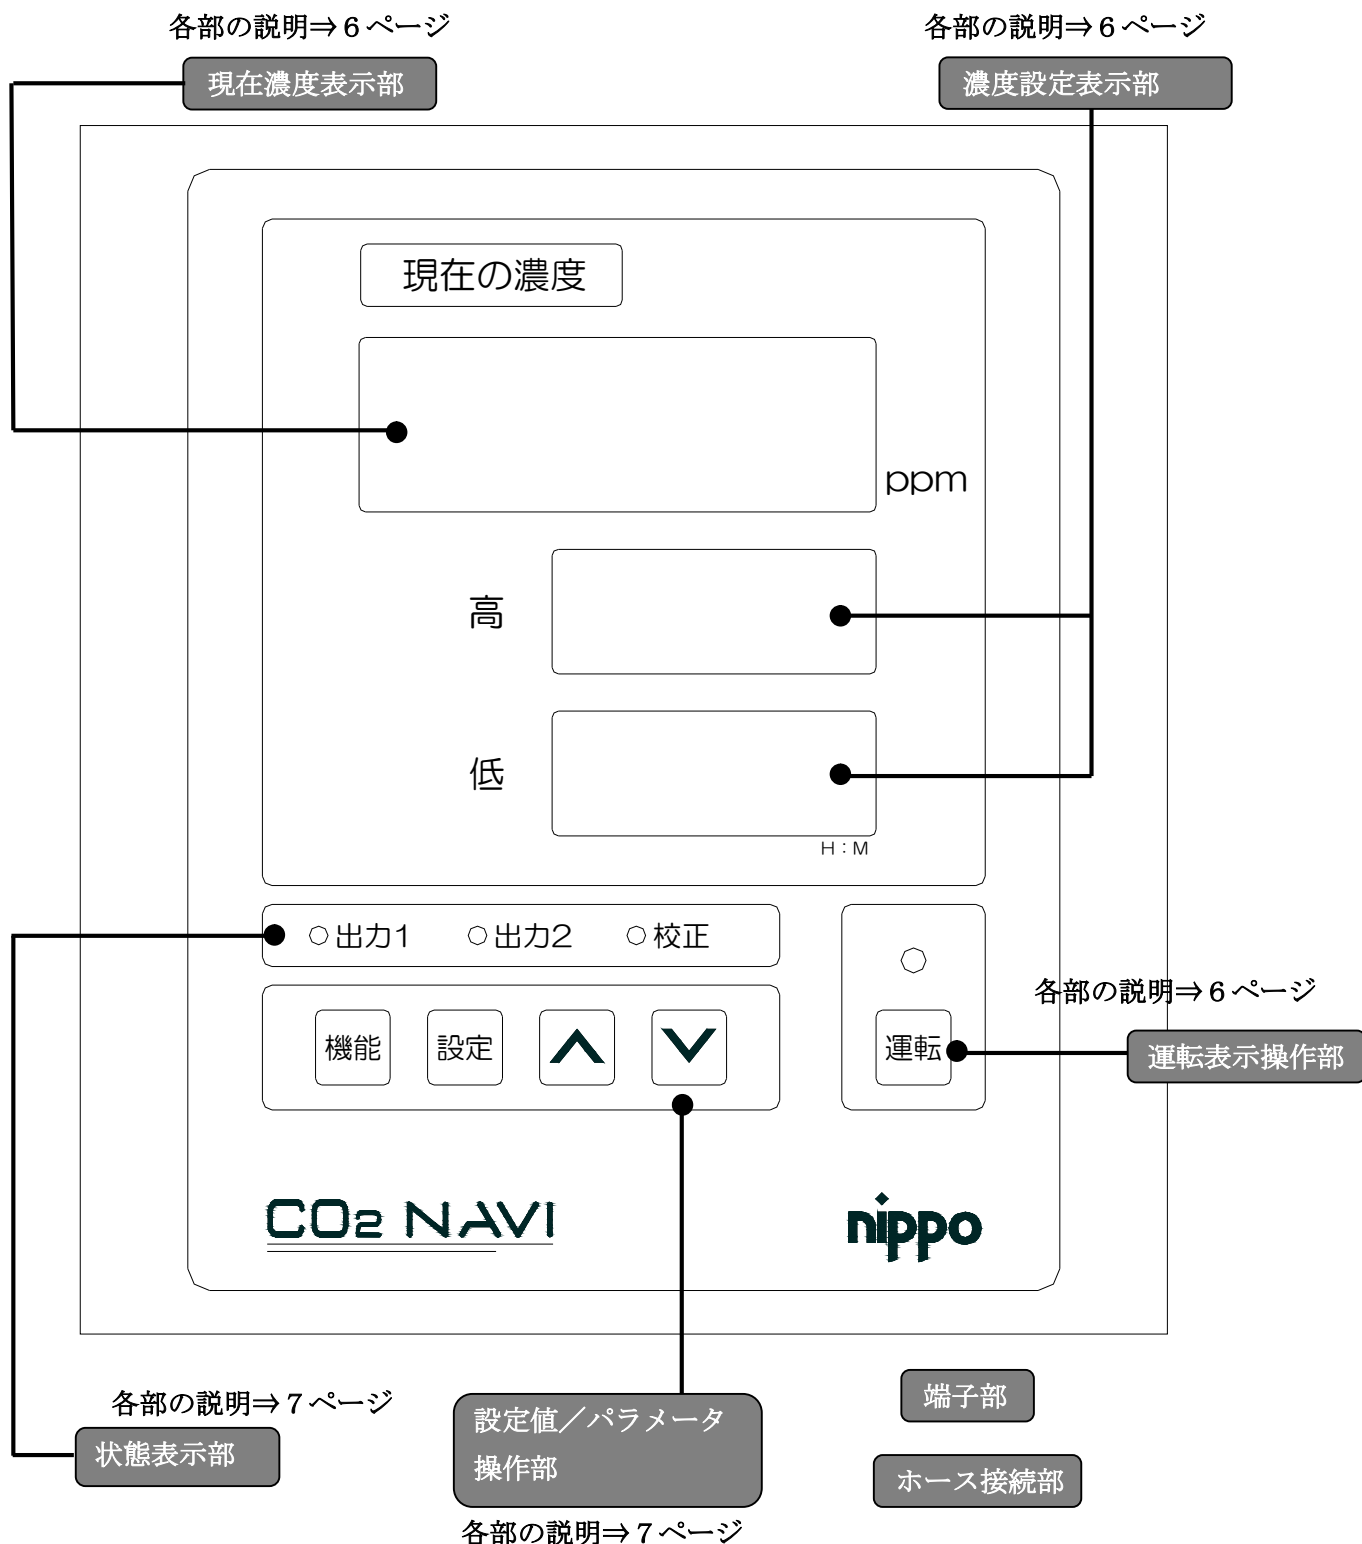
各部の説明⇒６ページ
現在濃度表示部

各部の説明⇒６ページ
濃度設定表示部

現在の濃度

ppm

高

低

H：M

○出力1 ○出力2 ○校正

機能 設定

運転

各部の説明⇒６ページ
運転表示操作部

$CO_2$ NAVI

nippo

各部の説明⇒７ページ
状態表示部

設定値／パラメータ操作部
各部の説明⇒７ページ

端子部

ホース接続部